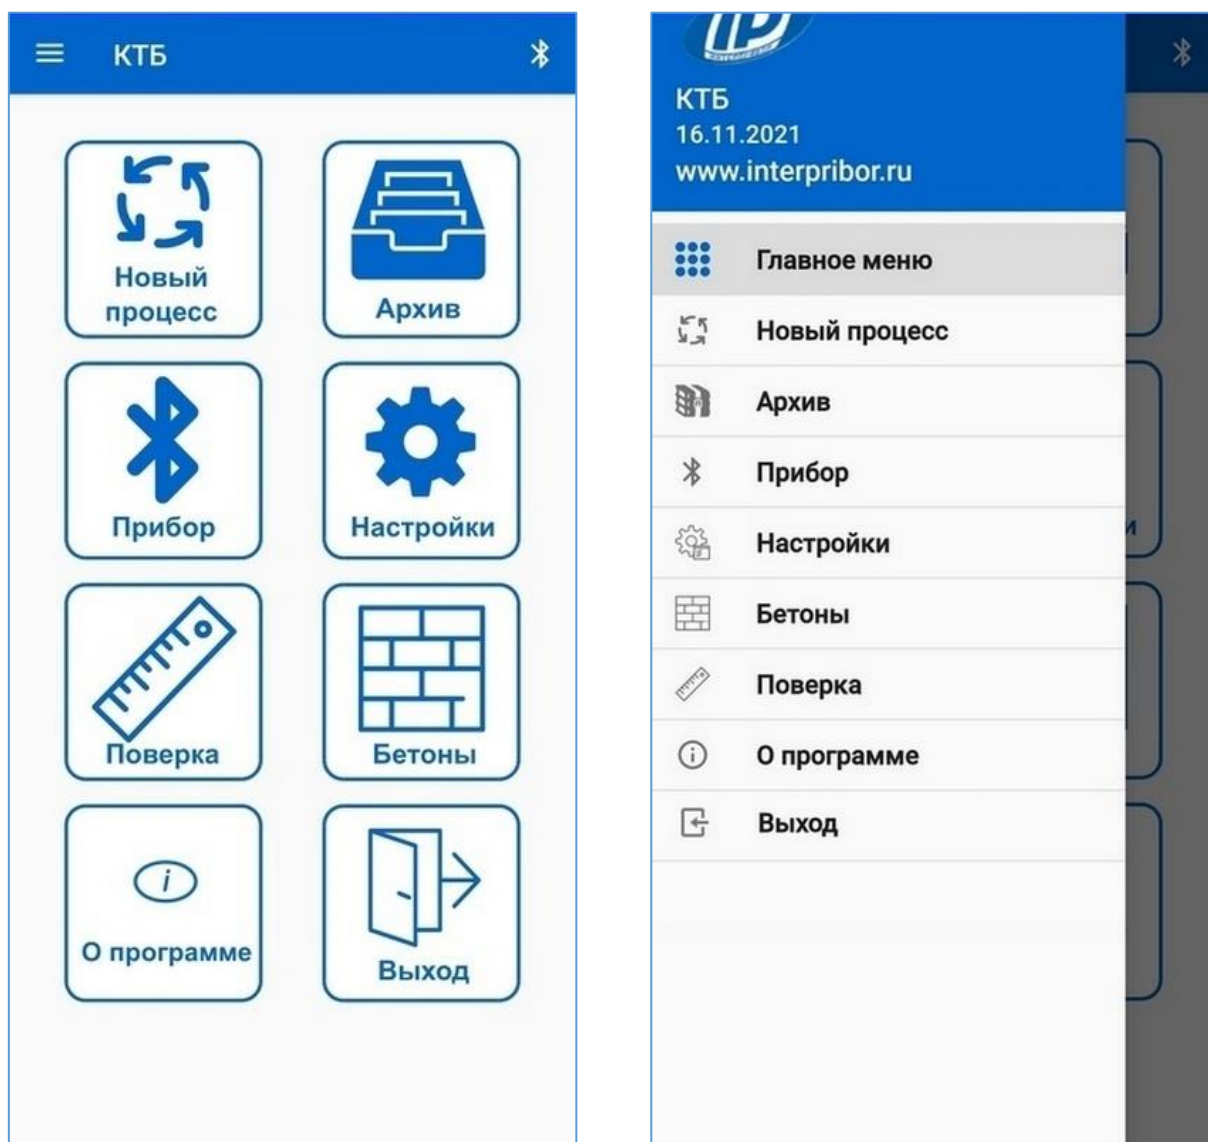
КТБ

Новый процесс

Архив

Прибор

Настройки

Поверка

Бетоны

О программе

Выход

КТБ
16.11.2021
www.interpribor.ru

Главное меню

Новый процесс

Архив

Прибор

Настройки

Бетоны

Поверка

О программе

Выход